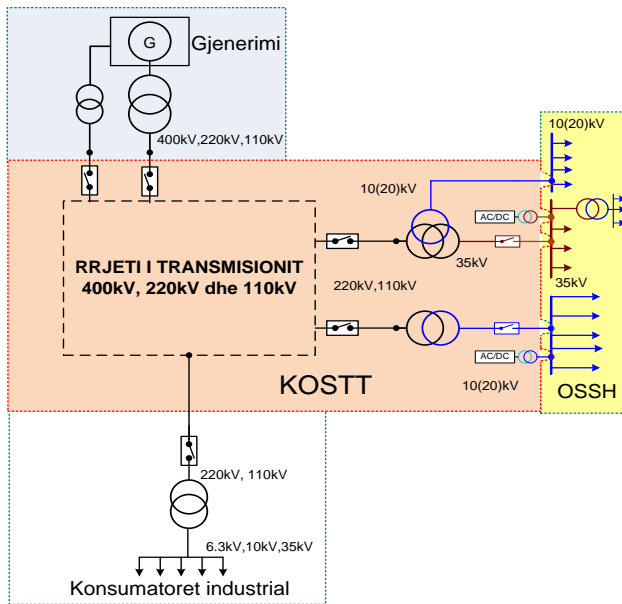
G
Gjenerimi
400kV,220kV,110kV
10(20)kV
RRJETI I TRANSMISIONIT
400kV, 220kV dhe 110kV
220kV,110kV
10(20)kV
AC/DC
35kV
35kV
AC/DC
10(20)kV
KOSTT
OSSH
220kV, 110kV
6.3kV,10kV,35kV
Konsumatoret industrial